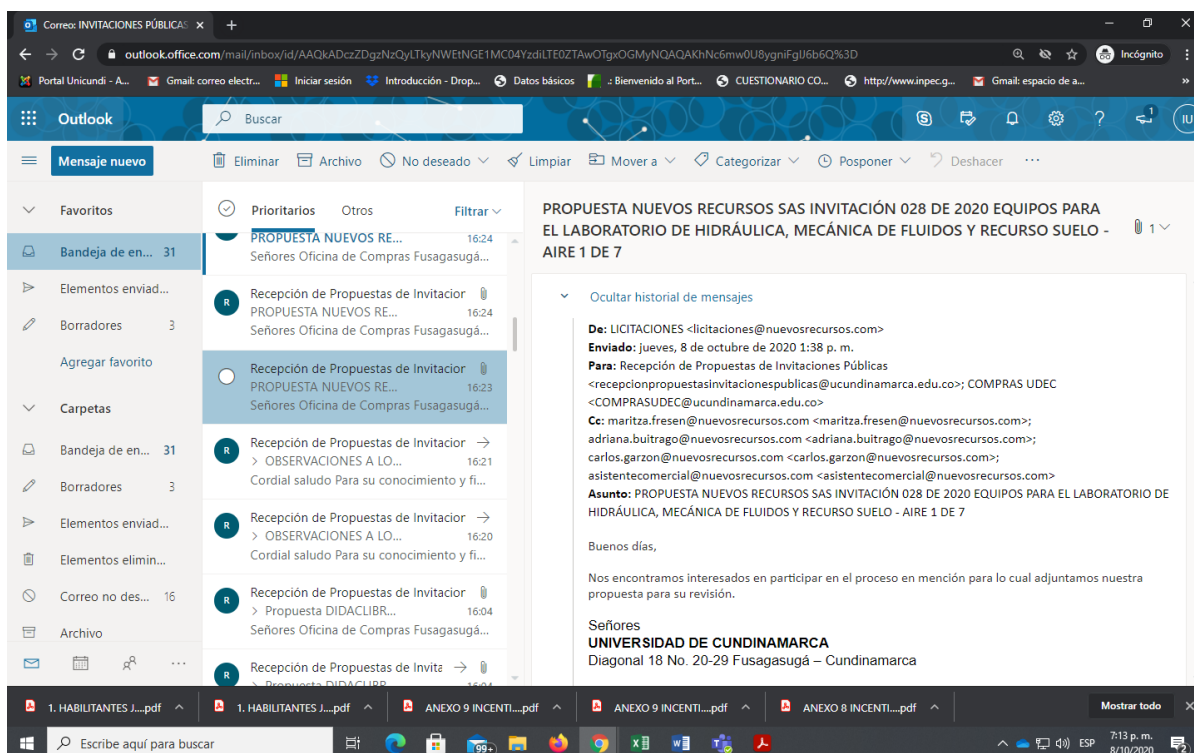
Correo: INVITACIONES PÚBLICAS ×

outlook.office.com/mail/inbox/id/AAQkADczZDgzNzQyLTkyNWEtNGE1MC04YzdiLTE0ZTAwOTgxOGMyNQAQAKhNc6mw0U8ygniFglJ6b6Q%3D

Incógnito

Portal Unicundi - A... Gmail: correo electr... Iniciar sesión Introducción - Drop... Datos básicos .: Bienvenido al Port... CUESTIONARIO CO... http://www.inpec.g... Gmail: espacio de a...

Outlook Buscar

Mensaje nuevo Eliminar Archivo No deseado Limpiar Mover a Categorizar Posponer Deshacer ···

Favoritos
Bandeja de en... 31
Elementos enviad...
Borradores 3
Agregar favorito
Carpetas
Bandeja de en... 31
Borradores 3
Elementos enviad...
Elementos elimin...
Correo no des... 16
Archivo

Prioritarios Otros Filtrar

PROPUESTA NUEVOS RE... 16:24
Señores Oficina de Compras Fusagasugá...

Recepción de Propuestas de Invitacior
PROPUESTA NUEVOS RE... 16:24
Señores Oficina de Compras Fusagasugá...

Recepción de Propuestas de Invitacior
PROPUESTA NUEVOS RE... 16:23
Señores Oficina de Compras Fusagasugá...

Recepción de Propuestas de Invitacior
> OBSERVACIONES A LO... 16:21
Cordial saludo Para su conocimiento y fi...

Recepción de Propuestas de Invitacior
> OBSERVACIONES A LO... 16:20
Cordial saludo Para su conocimiento y fi...

Recepción de Propuestas de Invitacior
> Propuesta DIDACLIBR... 16:04
Señores Oficina de Compras Fusagasugá...

Recepción de Propuestas de Invita

PROPUESTA NUEVOS RECURSOS SAS INVITACIÓN 028 DE 2020 EQUIPOS PARA EL LABORATORIO DE HIDRÁULICA, MECÁNICA DE FLUIDOS Y RECURSO SUELO - AIRE 1 DE 7

1

Ocultar historial de mensajes

De: LICITACIONES <licitaciones@nuevosrecursos.com>
Enviado: jueves, 8 de octubre de 2020 1:38 p. m.
Para: Recepción de Propuestas de Invitaciones Públicas <recepcionpropuestasinvitacionespublicas@ucundinamarca.edu.co>; COMPRAS UDEC <COMPRASUDEC@ucundinamarca.edu.co>
Cc: maritza.fresen@nuevosrecursos.com <maritza.fresen@nuevosrecursos.com>; adriana.buitrago@nuevosrecursos.com <adriana.buitrago@nuevosrecursos.com>; carlos.garzon@nuevosrecursos.com <carlos.garzon@nuevosrecursos.com>; asistentecomercial@nuevosrecursos.com <asistentecomercial@nuevosrecursos.com>
Asunto: PROPUESTA NUEVOS RECURSOS SAS INVITACIÓN 028 DE 2020 EQUIPOS PARA EL LABORATORIO DE HIDRÁULICA, MECÁNICA DE FLUIDOS Y RECURSO SUELO - AIRE 1 DE 7

Buenos días,

Nos encontramos interesados en participar en el proceso en mención para lo cual adjuntamos nuestra propuesta para su revisión.

Señores
UNIVERSIDAD DE CUNDINAMARCA
Diagonal 18 No. 20-29 Fusagasugá – Cundinamarca

1. HABILITANTES J....pdf 1. HABILITANTES J....pdf ANEXO 9 INCENTI....pdf ANEXO 9 INCENTI....pdf ANEXO 8 INCENTI....pdf Mostrar todo

Escribe aquí para buscar 99+ ESP 7:13 p. m. 8/10/2020